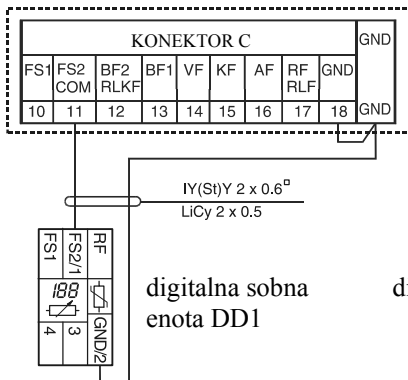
KONEKTOR C

| FS1 | FS2 COM | BF2 RLKF | BF1 | VF | KF | AF | RF RLF | GND |
|---|---|---|---|---|---|---|---|---|
| 10 | 11 | 12 | 13 | 14 | 15 | 16 | 17 | 18 |

GND

GND

IY(St)Y 2 x 0.6$^{\square}$

LiCy 2 x 0.5

FS1

FS2/1

RF

188

4

3

GND/2

digitalna sobna enota DD1

di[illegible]